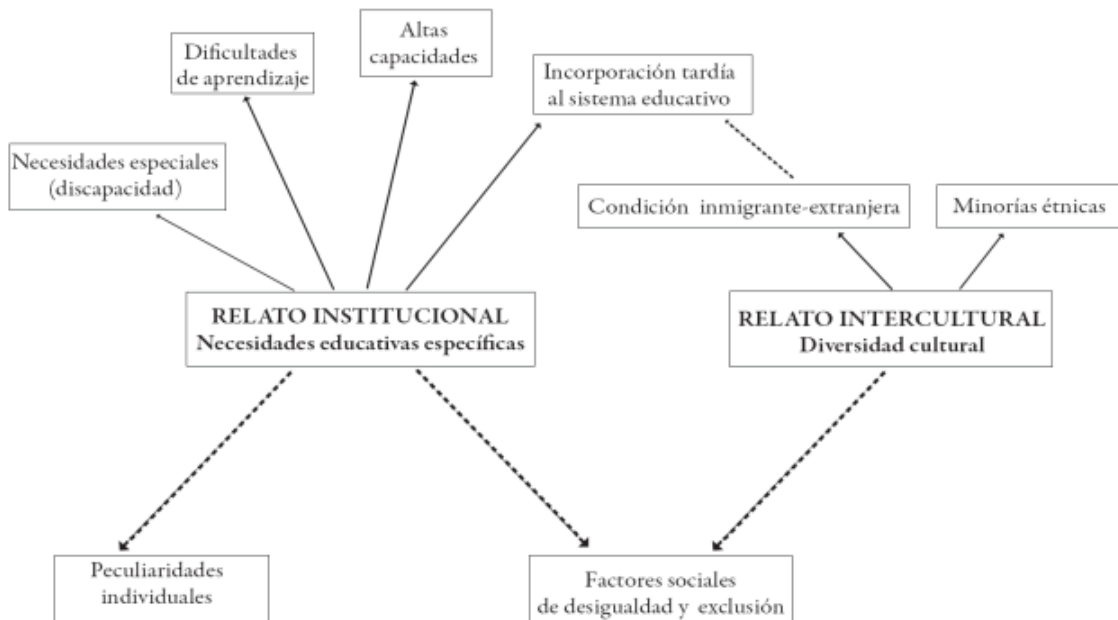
Dificultades de aprendizaje

Altas capacidades

Incorporación tardía al sistema educativo

Necesidades especiales (discapacidad)

Condición inmigrante-extranjera

Minorías étnicas

RELATO INSTITUCIONAL
Necesidades educativas específicas

RELATO INTERCULTURAL
Diversidad cultural

Peculiaridades individuales

Factores sociales de desigualdad y exclusión